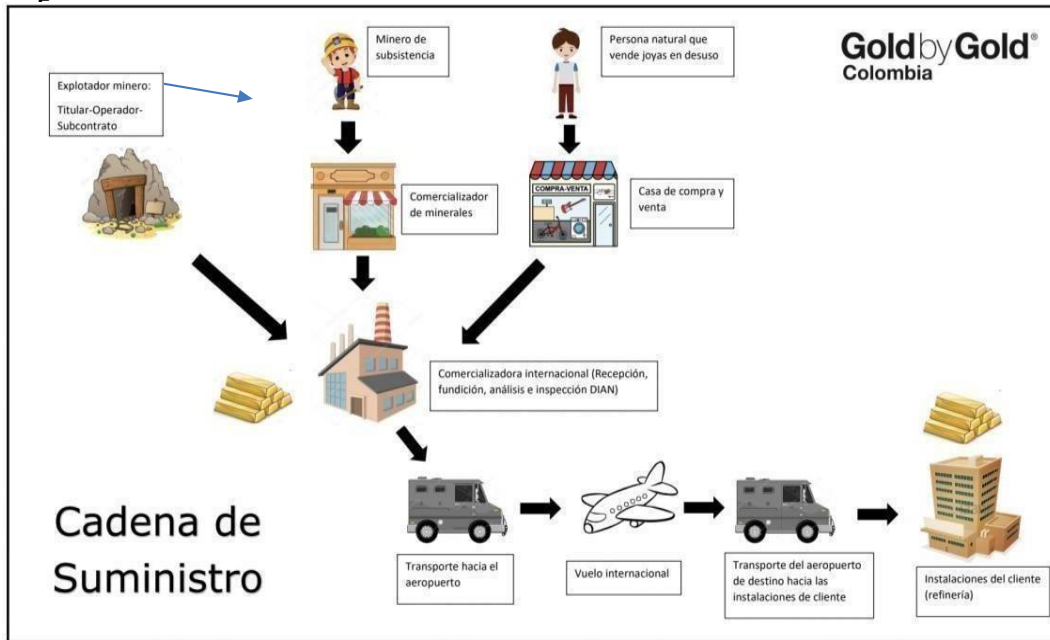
Minero de subsistencia

Persona natural que vende joyas en desuso

Gold by Gold®
Colombia

Explotador minero:
Titular-Operador-Subcontrato

Comercializador de minerales

COMPRA-VENTA

Casa de compra y venta

Comercializadora internacional (Recepción, fundición, análisis e inspección DIAN)

Cadena de Suministro

Transporte hacia el aeropuerto

Vuelo internacional

Transporte del aeropuerto de destino hacia las instalaciones de cliente

Instalaciones del cliente (refinería)